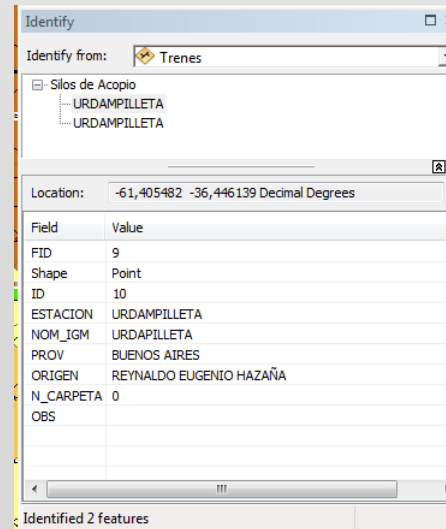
Identify

Identify from: Trenes

Silos de Acopio
URDAMPILLETA
URDAMPILLETA

Location: -61,405482 -36,446139 Decimal Degrees

| Field | Value |
|---|---|
| FID | 9 |
| Shape | Point |
| ID | 10 |
| ESTACION | URDAMPILLETA |
| NOM_IGM | URDAPILLETA |
| PROV | BUENOS AIRES |
| ORIGEN | REYNALDO EUGENIO HAZAÑA |
| N_CARPETA | 0 |
| OBS | |

Identified 2 features